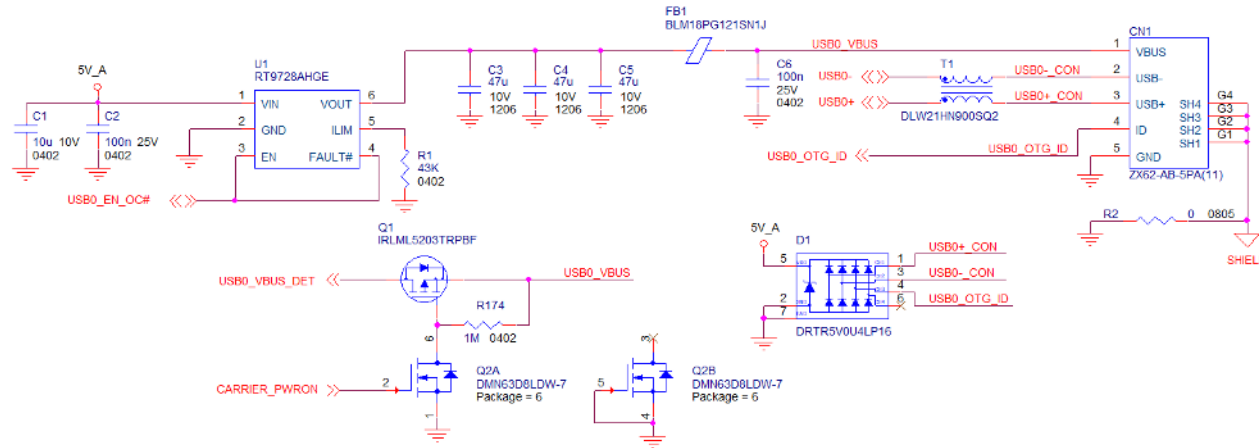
FB1
BLM18PG121SN1J

5V_A

U1
RT9728AHGE

C1
10u 10V
0402

C2
100n 25V
0402

1 VIN
2 GND
3 EN
VOUT 6
ILIM 5
FAULT# 4

R1
43K
0402

USB0_EN_OC#

C3
47u
10V
1206

C4
47u
10V
1206

C5
47u
10V
1206

USB0_VBUS

C6
100n
25V
0402

USB0-
USB0+

T1
DLW21HN900SQ2

USB0-_CON
USB0+_CON

CN1
1 VBUS
2 USB-
3 USB+
4 ID
5 GND
SH4
SH3
SH2
SH1
G4
G3
G2
G1

ZX62-AB-5PA(11)

USB0_OTG_ID
USB0_OTG_ID

R2
0
0805

SHIEL

Q1
IRLML5203TRPBF

USB0_VBUS_DET
USB0_VBUS

R174
1M 0402

6

Q2A
DMN63D8LDW-7
Package = 6

2
CARRIER_PWRON
1

3
5
4

Q2B
DMN63D8LDW-7
Package = 6

5V_A

D1
5
2
7
1 USB0+_CON
3 USB0-_CON
4
6 USB0_OTG_ID

DRTR5V0U4LP16